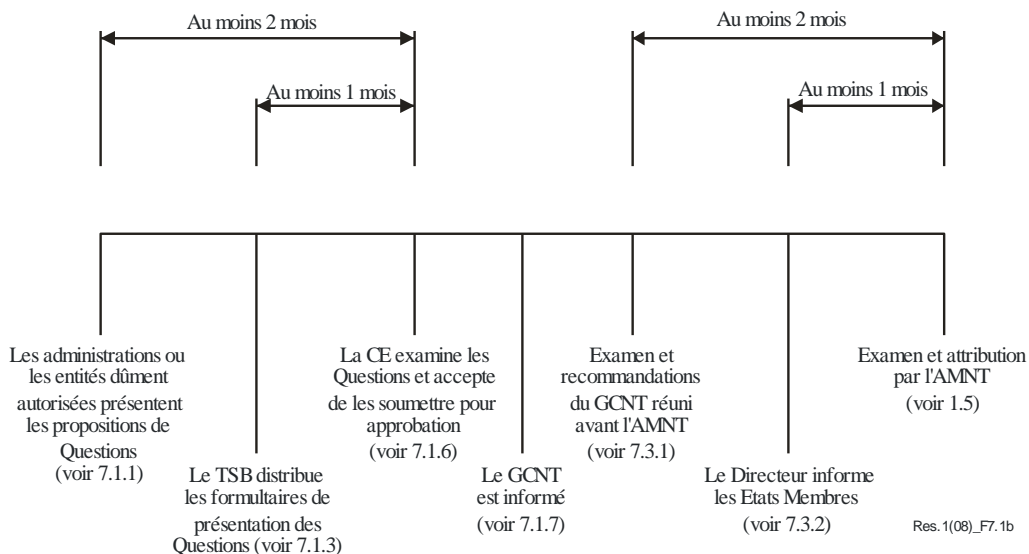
Au moins 2 mois

Au moins 1 mois

Au moins 2 mois

Au moins 1 mois

Les administrations ou les entités dûment autorisées présentent les propositions de Questions (voir 7.1.1)

Le TSB distribue les formulaires de présentation des Questions (voir 7.1.3)

La CE examine les Questions et accepte de les soumettre pour approbation (voir 7.1.6)

Le GCNT est informé (voir 7.1.7)

Examen et recommandations du GCNT réuni avant l'AMNT (voir 7.3.1)

Le Directeur informe les Etats Membres (voir 7.3.2)

Examen et attribution par l'AMNT (voir 1.5)

Res.1(08)_F7.1b